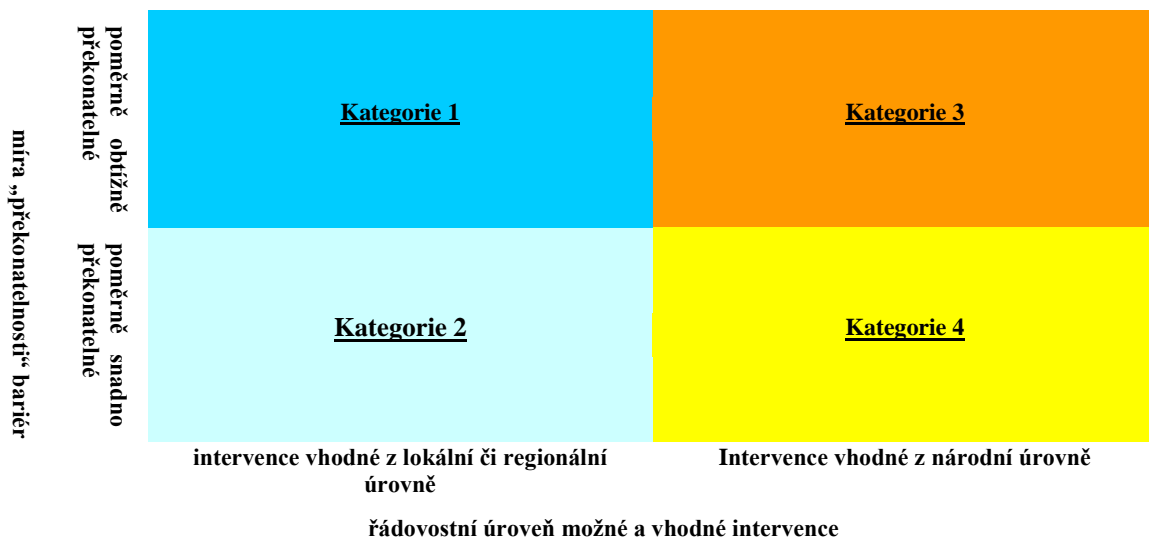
míra „překonatelnosti“ bariér

poměrně obtížně překonatelné

poměrně snadno překonatelné

Kategorie 1

Kategorie 3

Kategorie 2

Kategorie 4

intervence vhodné z lokální či regionální úrovně

Intervence vhodné z národní úrovně

řádovostní úroveň možné a vhodné intervence